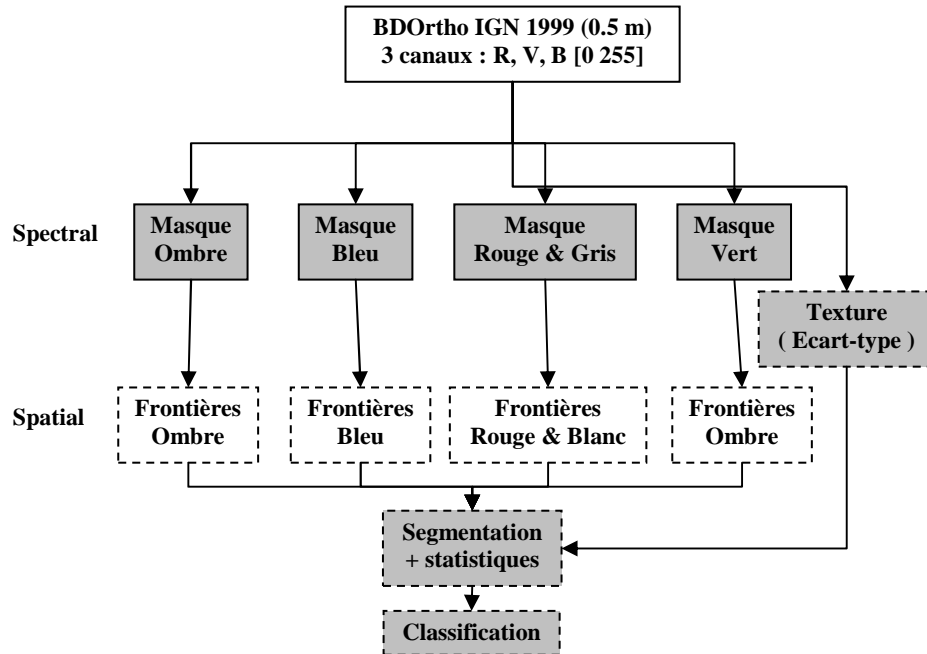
BDOrtho IGN 1999 (0.5 m)
3 canaux : R, V, B [0 255]

Spectral

Masque Ombre

Masque Bleu

Masque Rouge & Gris

Masque Vert

Texture ( Ecart-type )

Spatial

Frontières Ombre

Frontières Bleu

Frontières Rouge & Blanc

Frontières Ombre

Segmentation + statistiques

Classification